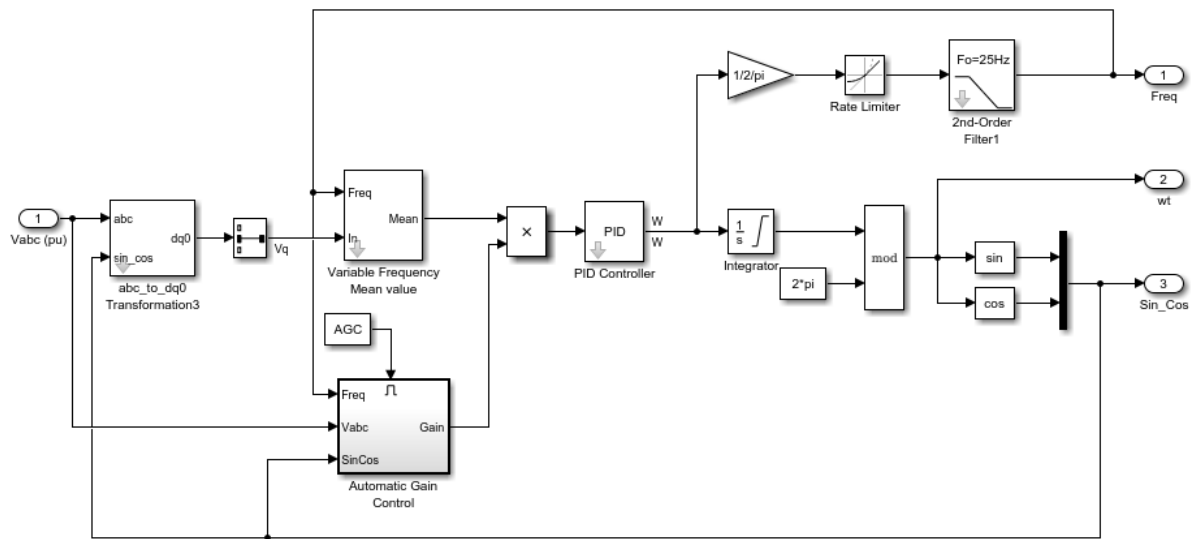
1
Vabc (pu)

abc
sin_cos
dq0
abc_to_dq0
Transformation3

Vq

Freq
Mean
In
Variable Frequency
Mean value

AGC

Freq
Vabc
SinCos
Gain
Automatic Gain
Control

×

PID
PID Controller

W
W

1/2/pi

Rate Limiter

Fo=25Hz
2nd-Order
Filter1

1
Freq

$\frac{1}{s}$
Integrator

2*pi

mod

2
wt

sin
cos

3
Sin_Cos